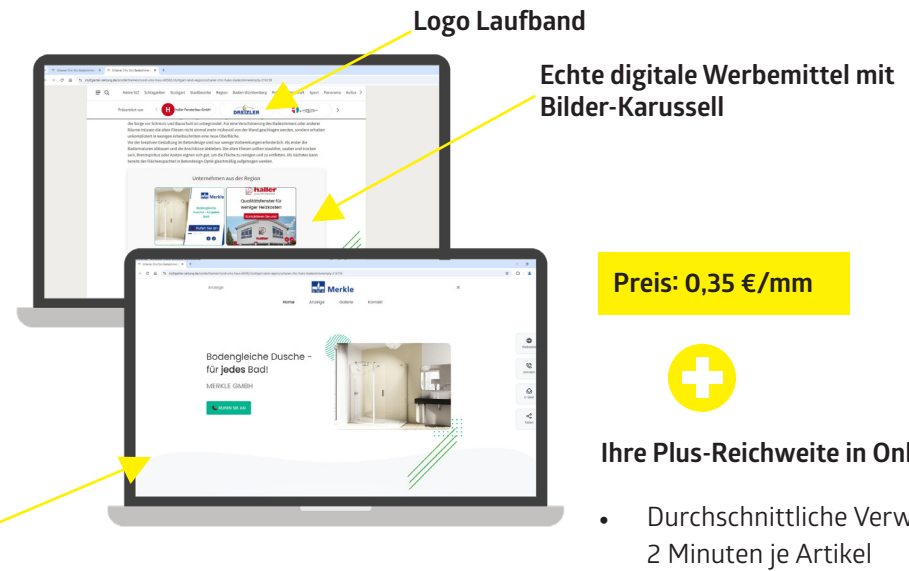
Logo Laufband

Echte digitale Werbemittel mit Bilder-Karussell

Präsentiert von

Unternehmen aus der Region

Merkle

haller

Qualitätsfenster für weniger Heizkosten

Anzeige

Merkle

Home Anzeige Galerie Kontakt

Bodengleiche Dusche - für jedes Bad!

MERKLE GMBH

RUFEN SIE AN

Preis: 0,35 €/mm

Ihre Plus-Reichweite in Onl

• Durchschnittliche Verw 2 Minuten je Artikel